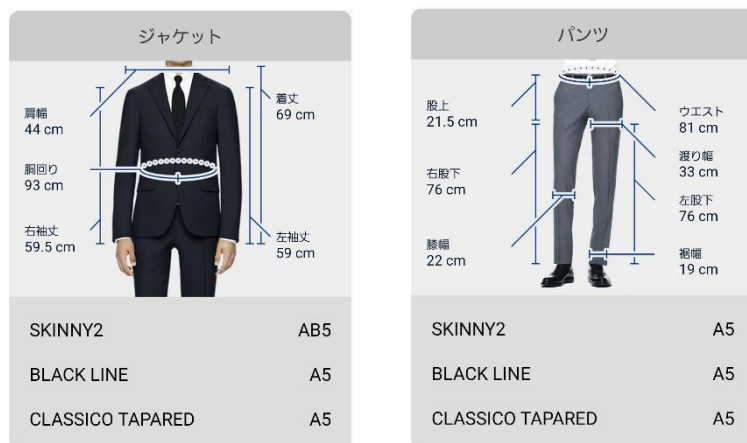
ジャケット

肩幅
44 cm

胴回り
93 cm

右袖丈
59.5 cm

着丈
69 cm

左袖丈
59 cm

| | |
|---|---|
| SKINNY2 | AB5 |
| BLACK LINE | A5 |
| CLASSICO TAPARED | A5 |

パンツ

股上
21.5 cm

右股下
76 cm

膝幅
22 cm

ウエスト
81 cm

渡り幅
33 cm

左股下
76 cm

裾幅
19 cm

| | |
|---|---|
| SKINNY2 | A5 |
| BLACK LINE | A5 |
| CLASSICO TAPARED | A5 |